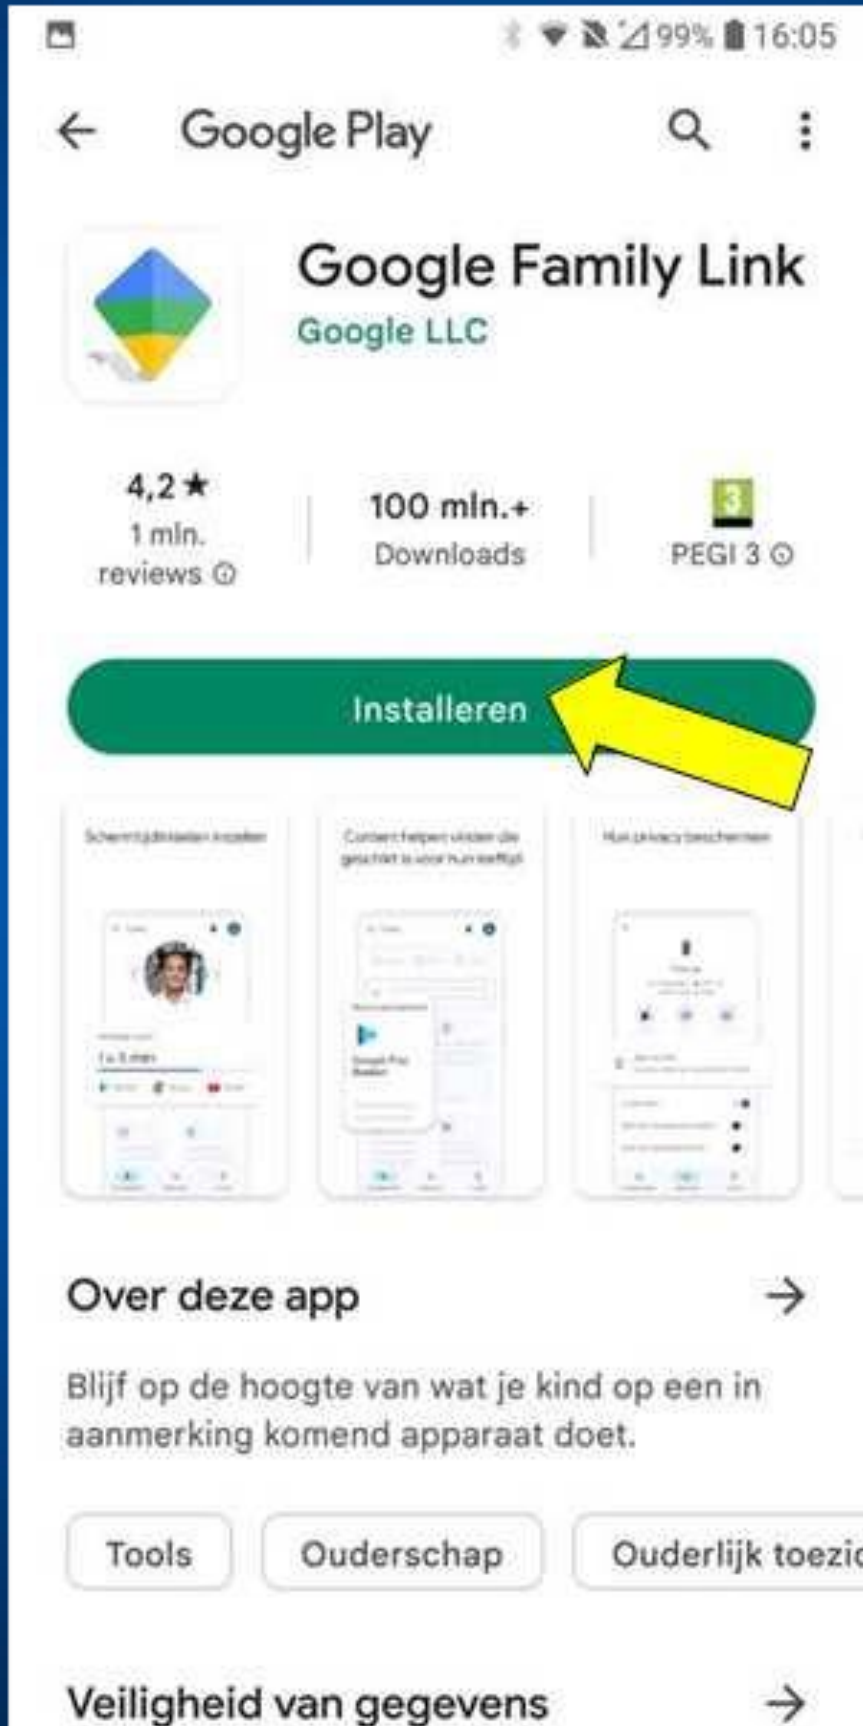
99% 16:05

Google Play

Google Family Link
Google LLC

4,2 ★
1 mln. reviews ⓘ

100 mln.+
Downloads

3
PEGI 3 ⓘ

Installeren

Schermtijdlimieten instellen

Content helpen vinden die geschikt is voor hun leeftijd

Hun privacy beschermen

Over deze app →

Blijf op de hoogte van wat je kind op een in aanmerking komend apparaat doet.

Tools
Ouderschap
Ouderlijk toezic

Veiligheid van gegevens →